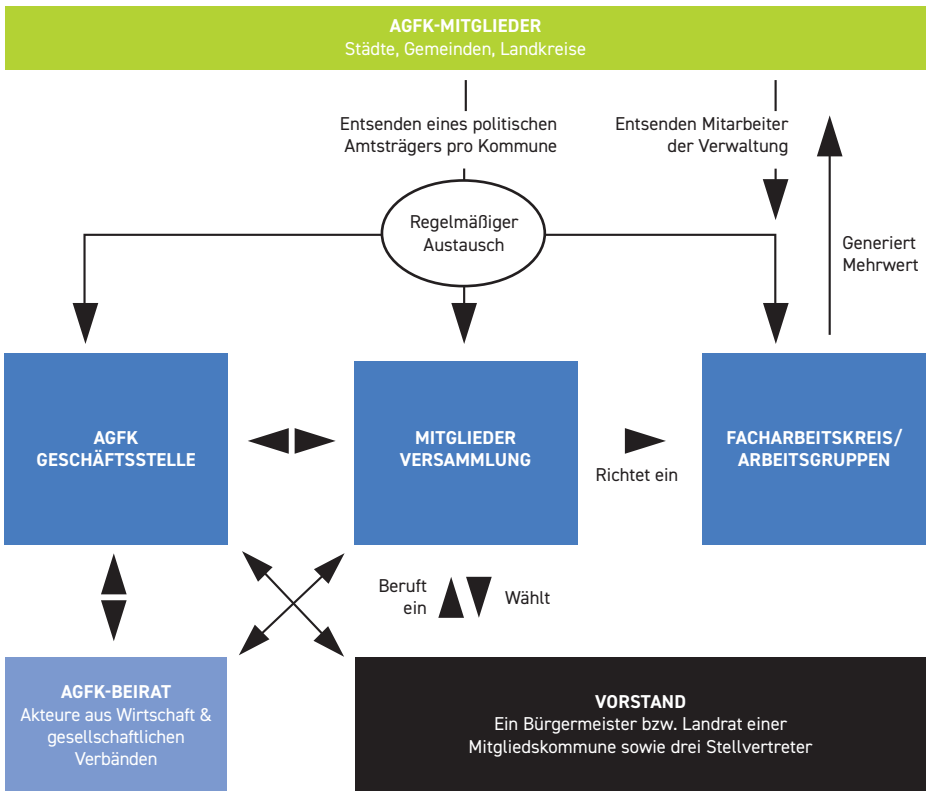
AGFK-MITGLIEDER
Städte, Gemeinden, Landkreise

Entsenden eines politischen Amtsträgers pro Kommune

Entsenden Mitarbeiter der Verwaltung

Regelmäßiger Austausch

Generiert Mehrwert

AGFK GESCHÄFTSSTELLE

MITGLIEDER VERSAMMLUNG

Richtet ein

FACHARBEITSKREIS/ ARBEITSGRUPPEN

Beruft ein

Wählt

AGFK-BEIRAT
Akteure aus Wirtschaft & gesellschaftlichen Verbänden

VORSTAND
Ein Bürgermeister bzw. Landrat einer Mitgliedskommune sowie drei Stellvertreter